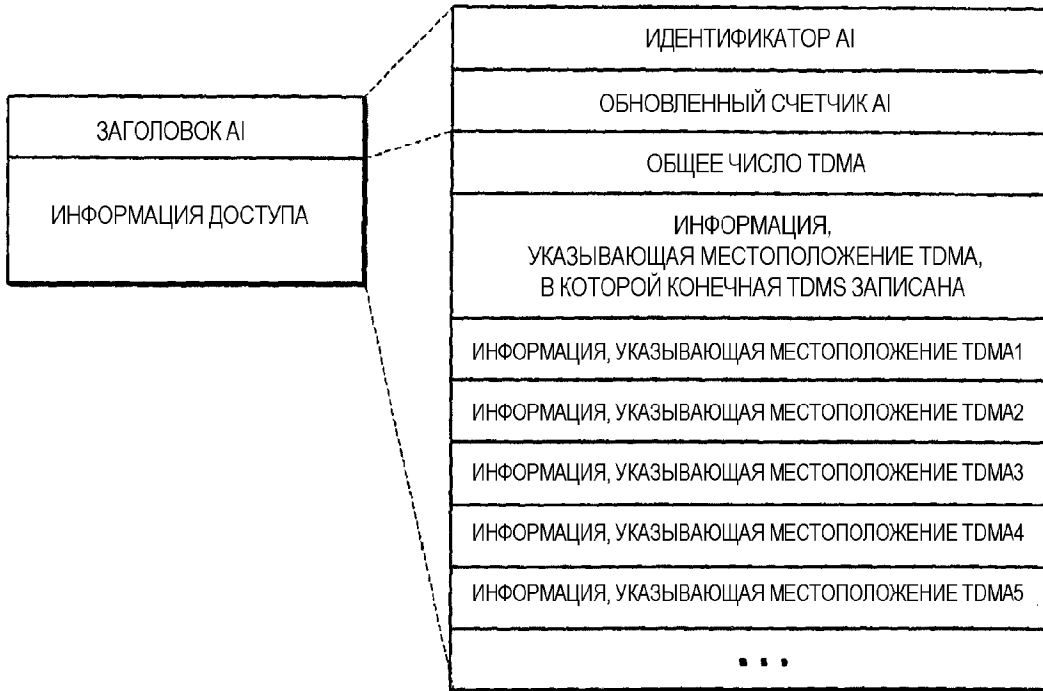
ЗАГОЛОВОК AI

ИНФОРМАЦИЯ ДОСТУПА

ИДЕНТИФИКАТОР AI

ОБНОВЛЕННЫЙ СЧЕТЧИК AI

ОБЩЕЕ ЧИСЛО TDMA

ИНФОРМАЦИЯ, УКАЗЫВАЮЩАЯ МЕСТОПОЛОЖЕНИЕ TDMA, В КОТОРОЙ КОНЕЧНАЯ TDMS ЗАПИСАНА

ИНФОРМАЦИЯ, УКАЗЫВАЮЩАЯ МЕСТОПОЛОЖЕНИЕ TDMA1

ИНФОРМАЦИЯ, УКАЗЫВАЮЩАЯ МЕСТОПОЛОЖЕНИЕ TDMA2

ИНФОРМАЦИЯ, УКАЗЫВАЮЩАЯ МЕСТОПОЛОЖЕНИЕ TDMA3

ИНФОРМАЦИЯ, УКАЗЫВАЮЩАЯ МЕСТОПОЛОЖЕНИЕ TDMA4

ИНФОРМАЦИЯ, УКАЗЫВАЮЩАЯ МЕСТОПОЛОЖЕНИЕ TDMA5

...